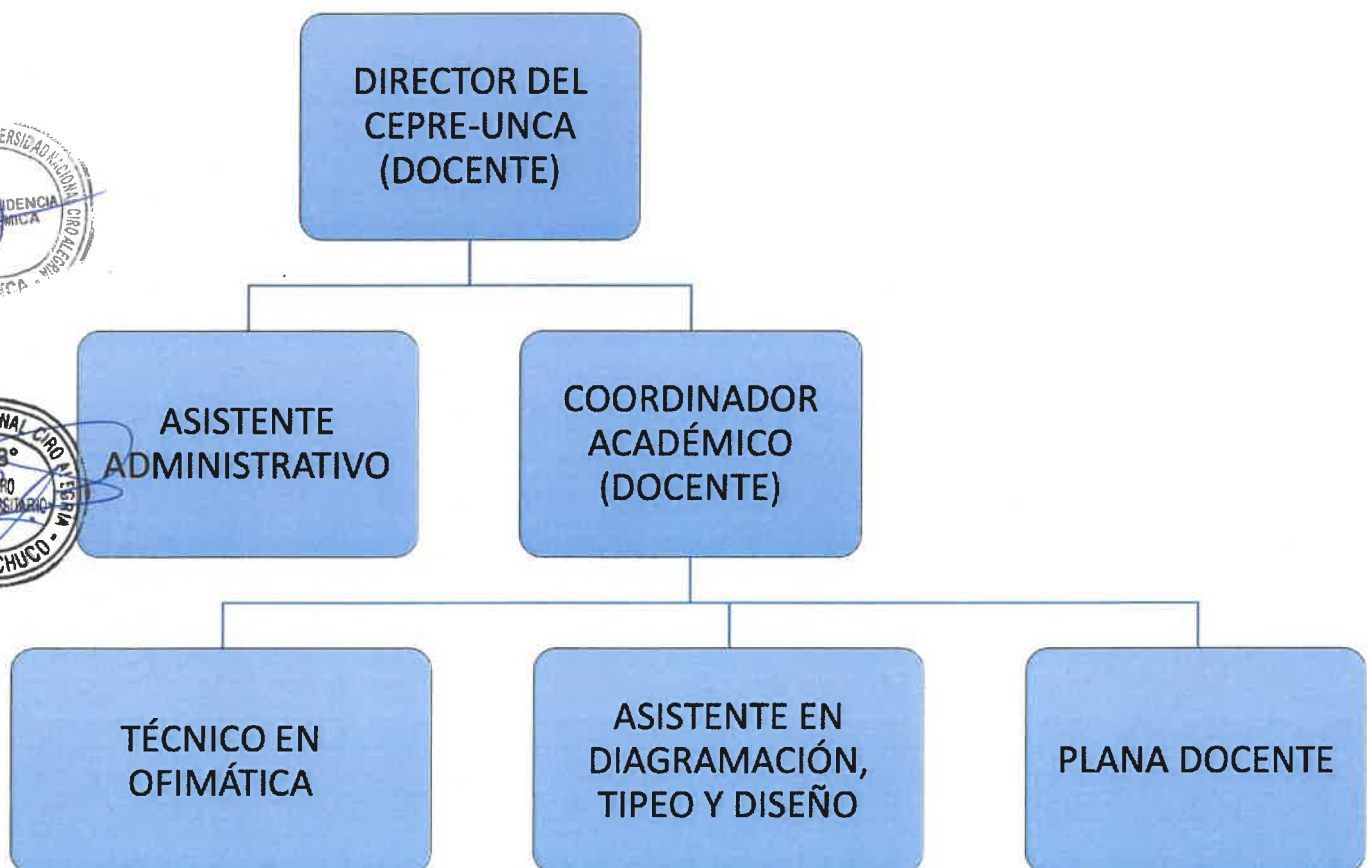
DIRECTOR DEL CEPRE-UNCA (DOCENTE)

ASISTENTE ADMINISTRATIVO

COORDINADOR ACADÉMICO (DOCENTE)

TÉCNICO EN OFIMÁTICA

ASISTENTE EN DIAGRAMACIÓN, TIPEO Y DISEÑO

PLANA DOCENTE

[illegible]ERSIDAD NACIONAL CIRO ALEGRIA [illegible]IDENCIA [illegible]MICA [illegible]CA - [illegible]

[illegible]NAL CIRO ALEGRIA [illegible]° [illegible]O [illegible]SITARIO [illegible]CHUCO - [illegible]